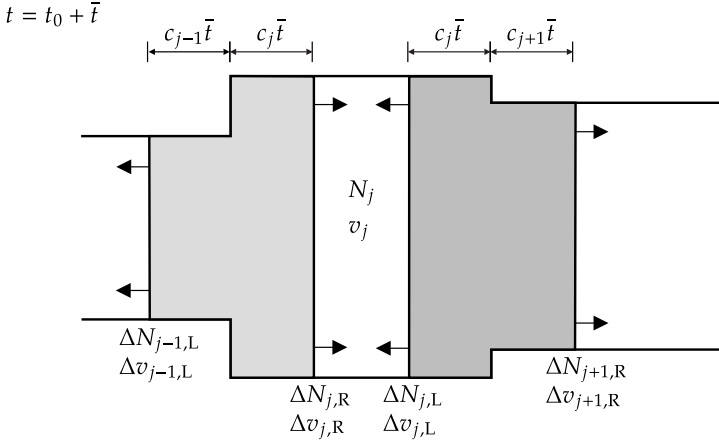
$t = t_0 + \overline{t}$

$c_{j-1}\overline{t}$ $c_j\overline{t}$ $c_j\overline{t}$ $c_{j+1}\overline{t}$

$N_j$
$v_j$

$\Delta N_{j-1,\mathrm{L}}$
$\Delta v_{j-1,\mathrm{L}}$

$\Delta N_{j,\mathrm{R}}$
$\Delta v_{j,\mathrm{R}}$

$\Delta N_{j,\mathrm{L}}$
$\Delta v_{j,\mathrm{L}}$

$\Delta N_{j+1,\mathrm{R}}$
$\Delta v_{j+1,\mathrm{R}}$